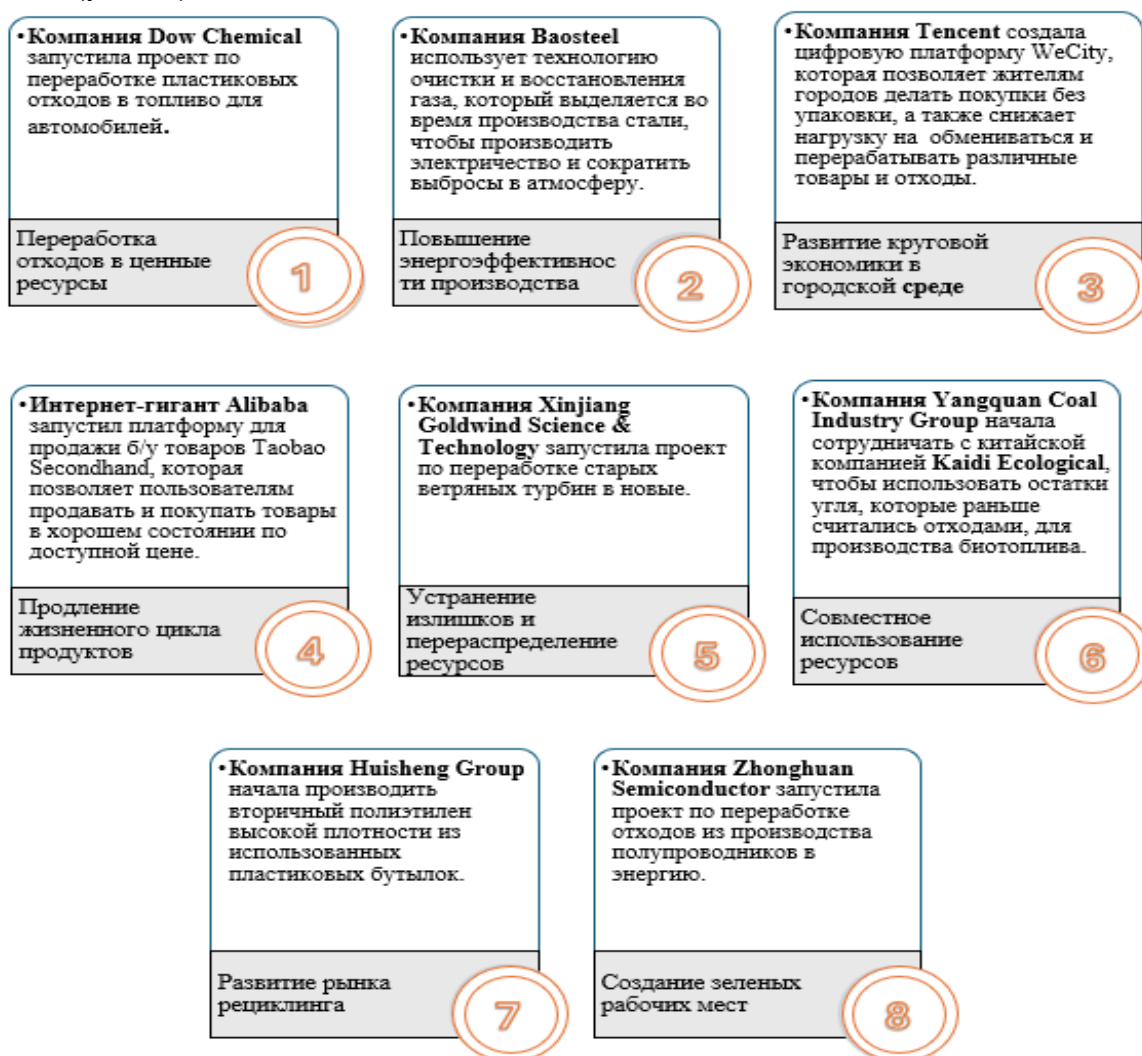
• **Компания Dow Chemical** запустила проект по переработке пластиковых отходов в топливо для автомобилей.

Переработка отходов в ценные ресурсы

1

• **Компания Baosteel** использует технологию очистки и восстановления газа, который выделяется во время производства стали, чтобы производить электричество и сократить выбросы в атмосферу.

Повышение энергоэффективнос ти производства

2

• **Компания Tencent** создала цифровую платформу WeCity, которая позволяет жителям городов делать покупки без упаковки, а также снижает нагрузку на обмениваться и перерабатывать различные товары и отходы.

Развитие круговой экономики в городской **среде**

3

• **Интернет-гигант Alibaba** запустил платформу для продажи б/у товаров Taobao Secondhand, которая позволяет пользователям продавать и покупать товары в хорошем состоянии по доступной цене.

Продление жизненного цикла продуктов

4

• **Компания Xinjiang Goldwind Science & Technology** запустила проект по переработке старых ветряных турбин в новые.

Устранение излишков и перераспределение ресурсов

5

• **Компания Yangquan Coal Industry Group** начала сотрудничать с китайской компанией **Kaidi Ecological**, чтобы использовать остатки угля, которые раньше считались отходами, для производства биотоплива.

Совместное использование ресурсов

6

• **Компания Huisheng Group** начала производить вторичный полиэтилен высокой плотности из использованных пластиковых бутылок.

Развитие рынка рециклинга

7

• **Компания Zhonghuan Semiconductor** запустила проект по переработке отходов из производства полупроводников в энергию.

Создание зеленых рабочих мест

8